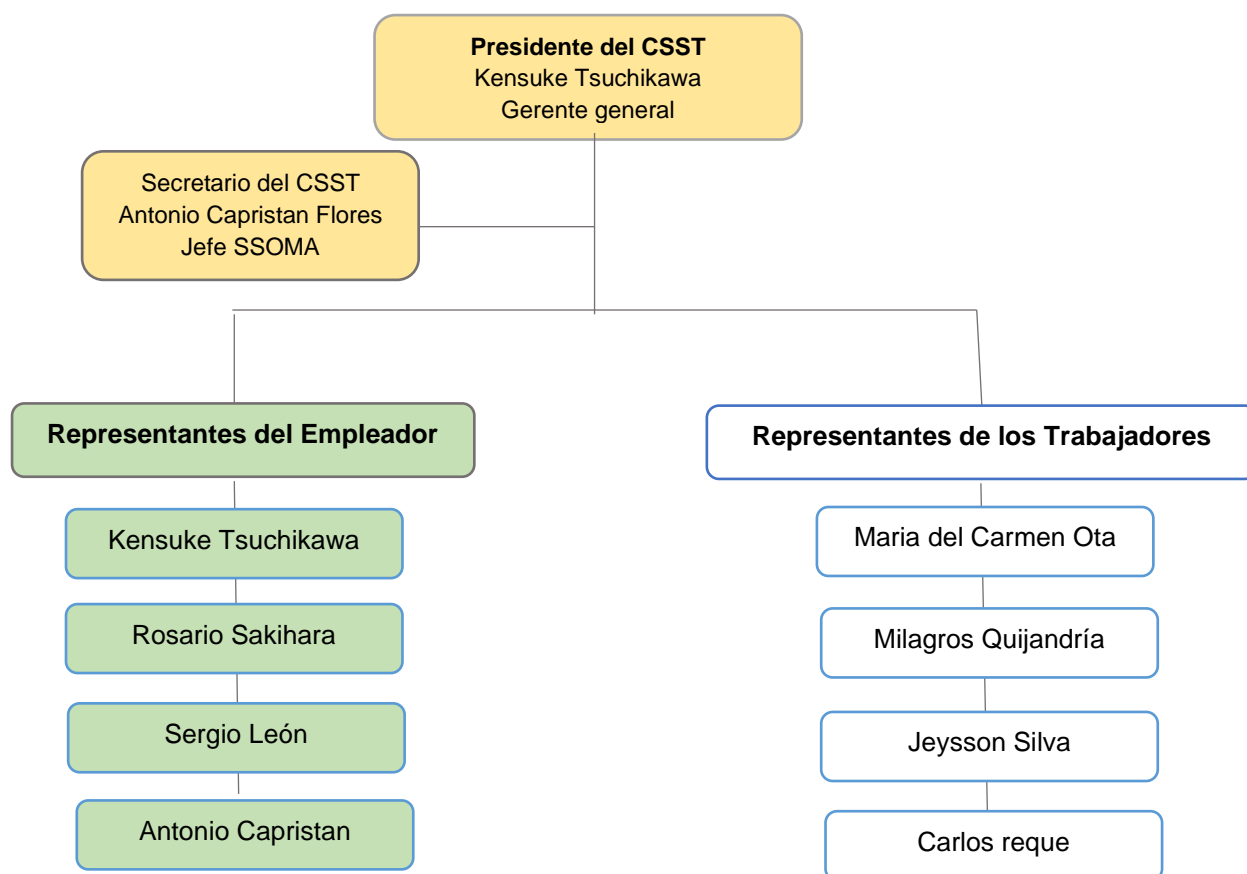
**Presidente del CSST**
Kensuke Tsuchikawa
Gerente general

Secretario del CSST
Antonio Capristan Flores
Jefe SSOMA

**Representantes del Empleador**

Kensuke Tsuchikawa

Rosario Sakihara

Sergio León

Antonio Capristan

**Representantes de los Trabajadores**

Maria del Carmen Ota

Milagros Quijandría

Jeysson Silva

Carlos reque